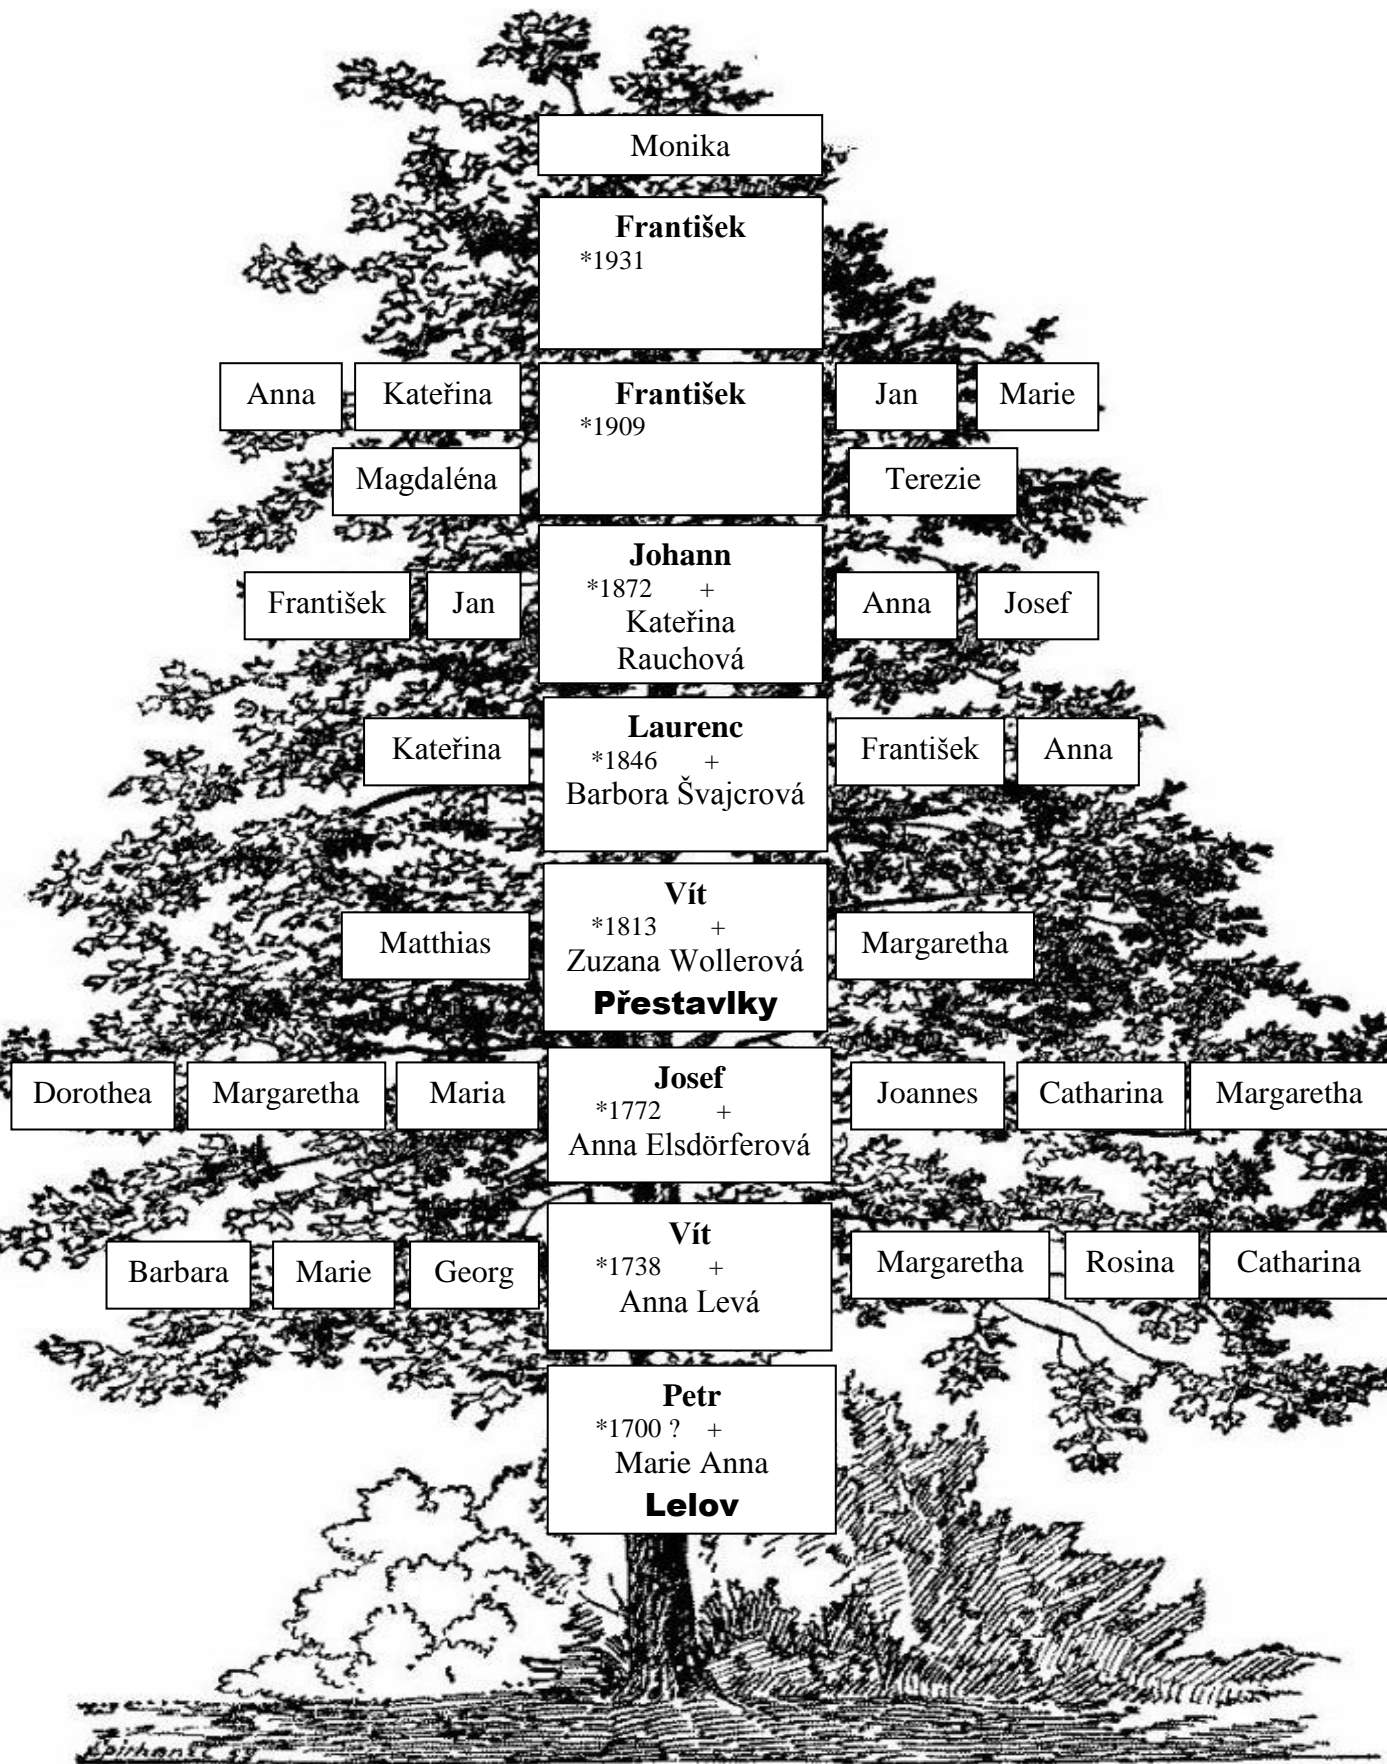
Monika

**František**
*1931

Anna
Kateřina
Magdaléna

**František**
*1909

Jan
Marie
Terezie

František
Jan

**Johann**
*1872 +
Kateřina Rauchová

Anna
Josef

Kateřina

**Laurenc**
*1846 +
Barbora Švajcrová

František
Anna

Matthias

**Vít**
*1813 +
Zuzana Wollerová
**Přestavlky**

Margaretha

Dorothea
Margaretha
Maria

**Josef**
*1772 +
Anna Elsdörferová

Joannes
Catharina
Margaretha

Barbara
Marie
Georg

**Vít**
*1738 +
Anna Levá

Margaretha
Rosina
Catharina

**Petr**
*1700 ? +
Marie Anna
**Lelov**

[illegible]